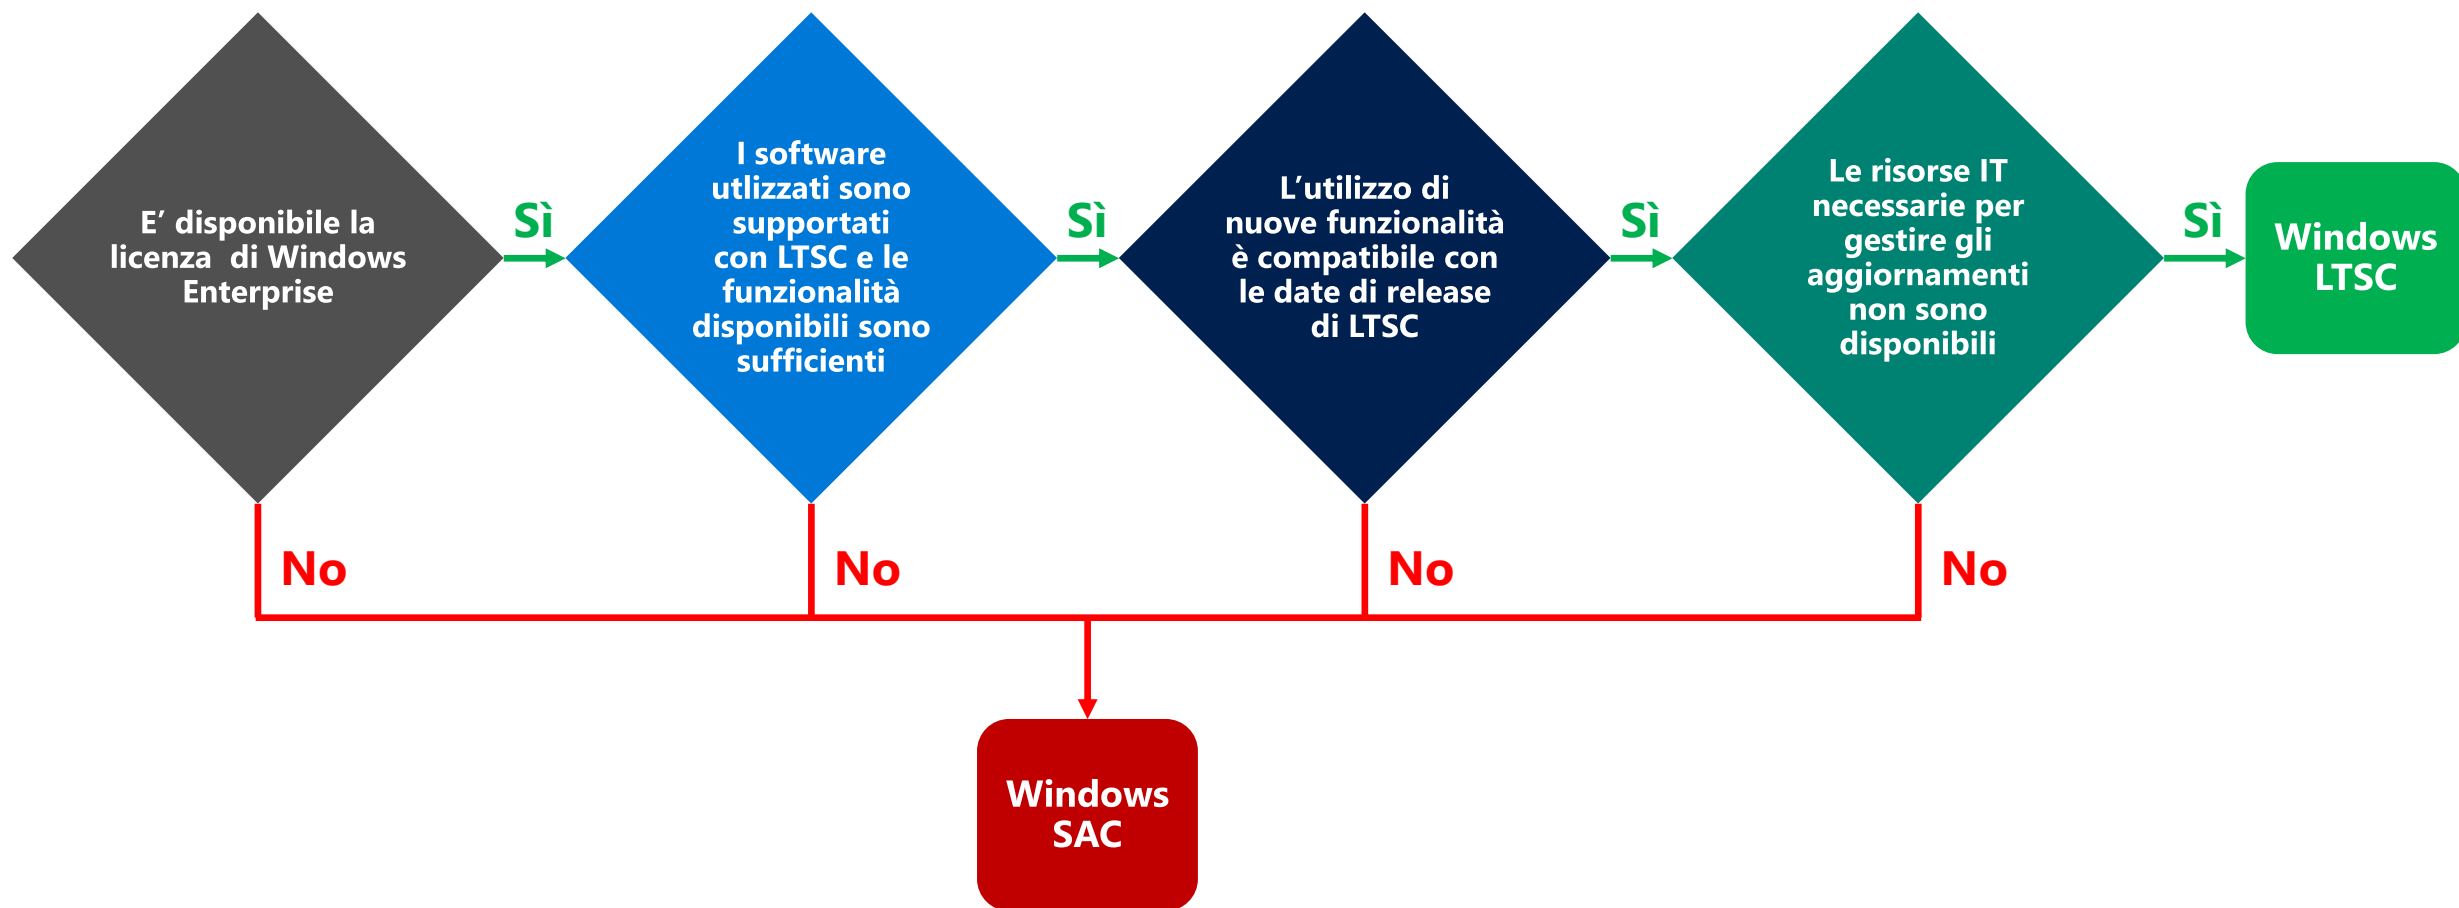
E’ disponibile la licenza di Windows Enterprise

Sì

I software utlizzati sono supportati con LTSC e le funzionalità disponibili sono sufficienti

Sì

L’utilizzo di nuove funzionalità è compatibile con le date di release di LTSC

Sì

Le risorse IT necessarie per gestire gli aggiornamenti non sono disponibili

Sì

Windows LTSC

No

No

No

No

Windows SAC